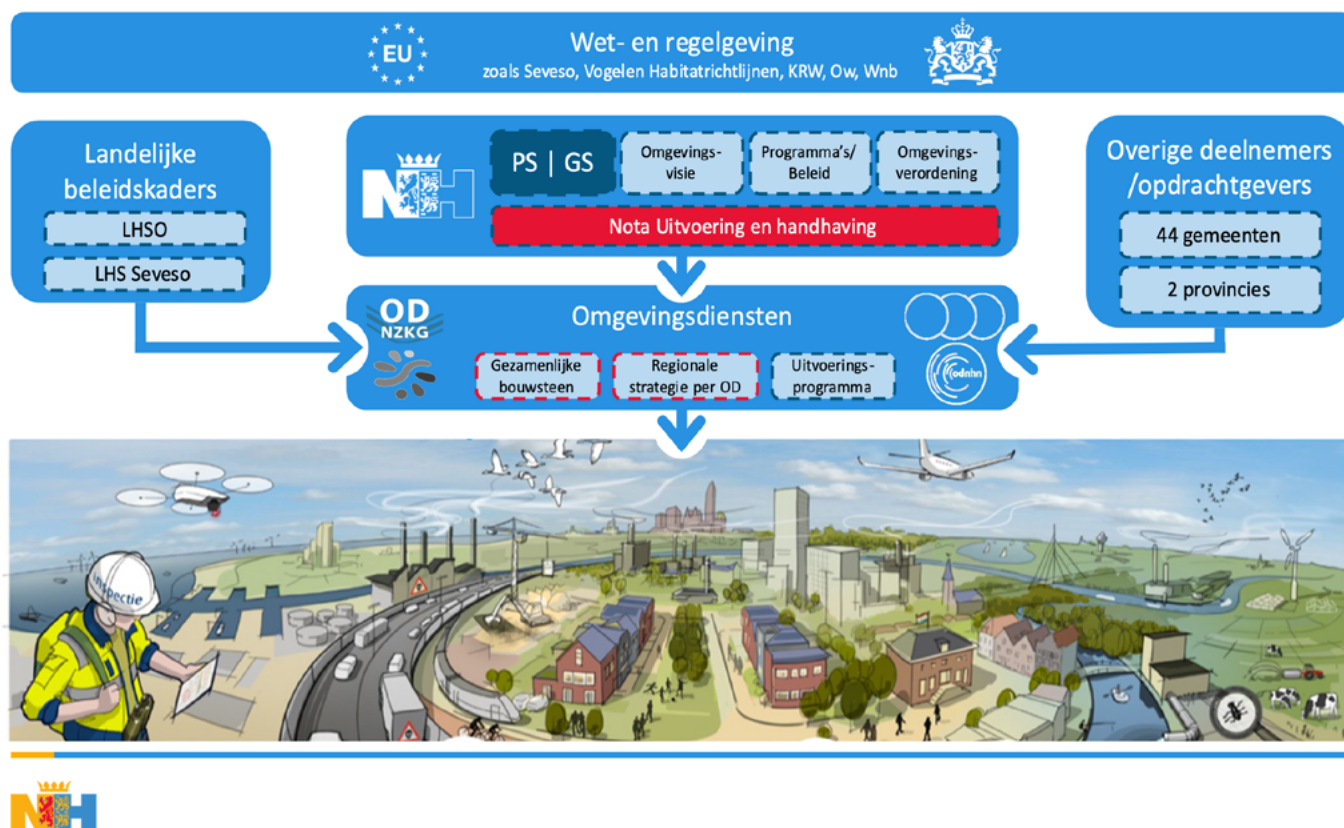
EU

Wet- en regelgeving
zoals Seveso, Vogelen Habitatrichtlijnen, KRW, Ow, Wnb

Landelijke beleidskaders

LHSO

LHS Seveso

PS | GS

Omgevingsvisie

Programma's/ Beleid

Omgevingsverordening

Nota Uitvoering en handhaving

Overige deelnemers /opdrachtgevers

44 gemeenten

2 provincies

OD NZKG

Omgevingsdiensten

Gezamenlijke bouwsteen

Regionale strategie per OD

Uitvoeringsprogramma

odnhn

inspectie